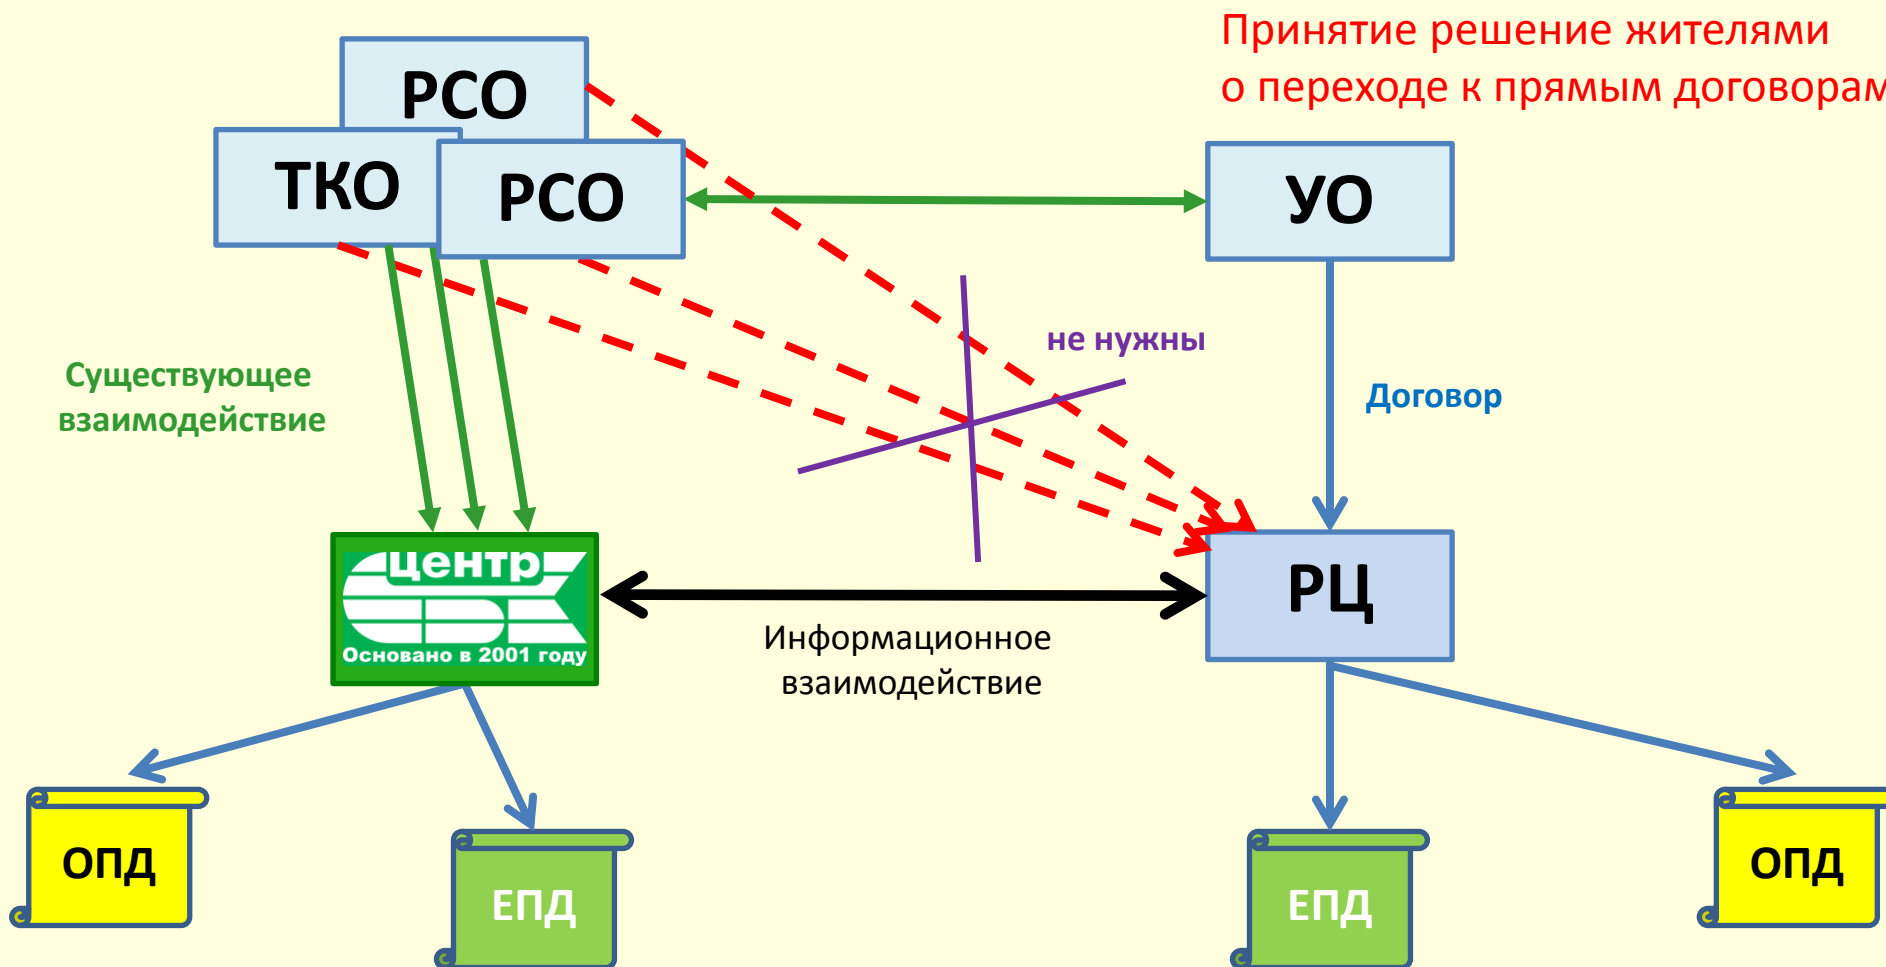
Принятие решение жителями
о переходе к прямым договорам

РСО

ТКО

РСО

УО

не нужны

Договор

Существующее взаимодействие

центр

Основано в 2001 году

РЦ

Информационное взаимодействие

ОПД

ЕПД

ЕПД

ОПД